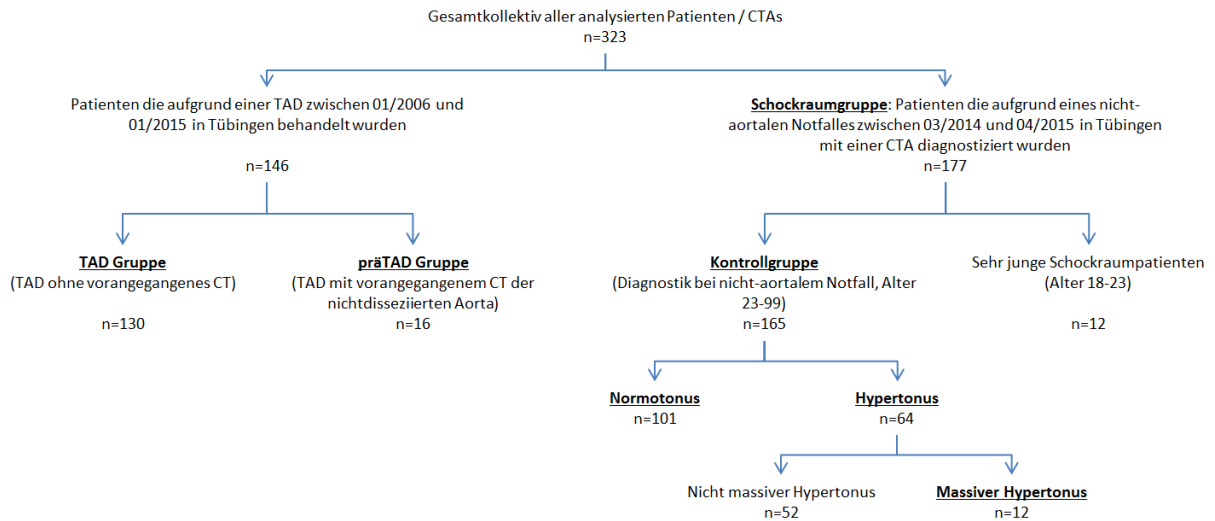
Gesamtkollektiv aller analysierten Patienten / CTAs
n=323

Patienten die aufgrund einer TAD zwischen 01/2006 und 01/2015 in Tübingen behandelt wurden

n=146

Schockraumgruppe: Patienten die aufgrund eines nicht-aortalen Notfalles zwischen 03/2014 und 04/2015 in Tübingen mit einer CTA diagnostiziert wurden
n=177

TAD Gruppe
(TAD ohne vorangegangenes CT)

n=130

präTAD Gruppe
(TAD mit vorangegangenem CT der nichtdisseziierten Aorta)
n=16

Kontrollgruppe
(Diagnostik bei nicht-aortalem Notfall, Alter 23-99)
n=165

Sehr junge Schockraumpatienten
(Alter 18-23)

n=12

Normotonus
n=101

Hypertonus
n=64

Nicht massiver Hypertonus
n=52

Massiver Hypertonus
n=12